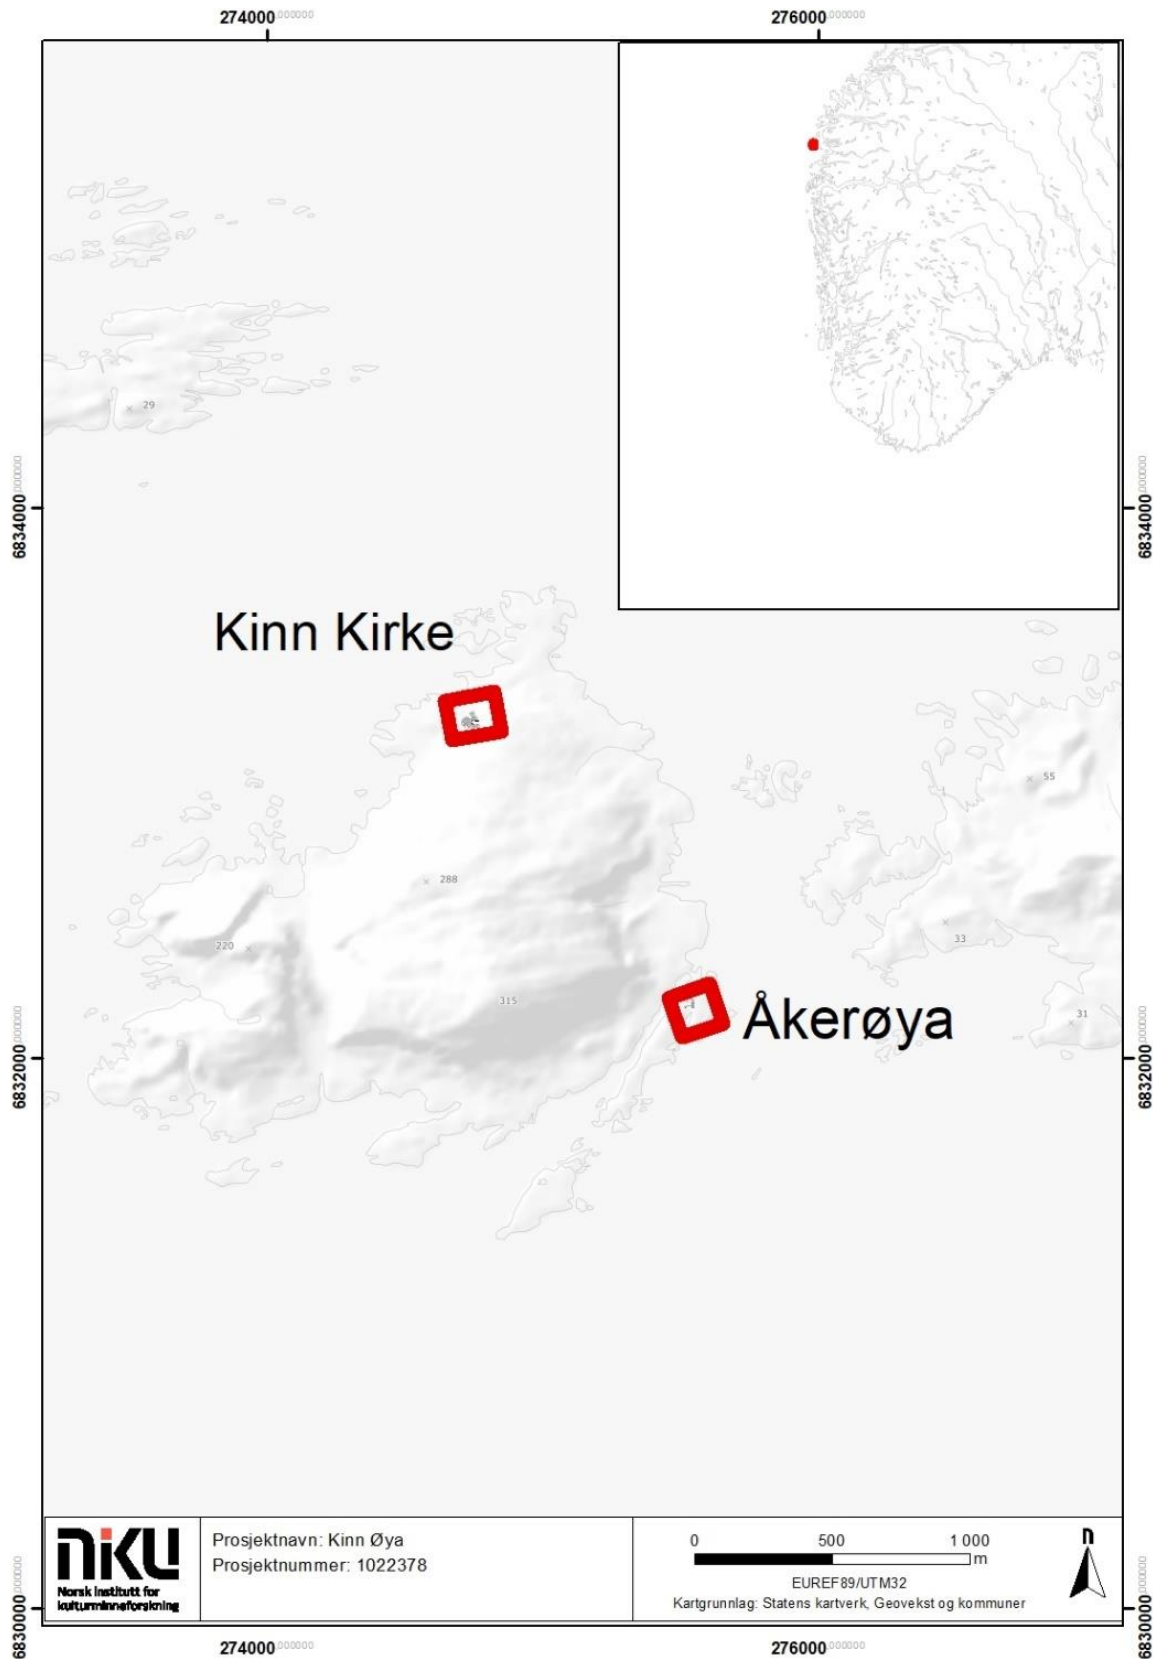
274000.000000 276000.000000

6834000.000000 6834000.000000

29

Kinn Kirke

55

288

220

33

315

Åkerøya

31

6832000.000000 6832000.000000

niku
Norsk institutt for kulturminneforskning

Prosjektnavn: Kinn Øya
Prosjektnummer: 1022378

0 500 1 000
m
EUREF89/UTM32
Kartgrunnlag: Statens kartverk, Geovekst og kommuner

N

6830000.000000 6830000.000000

274000.000000 276000.000000